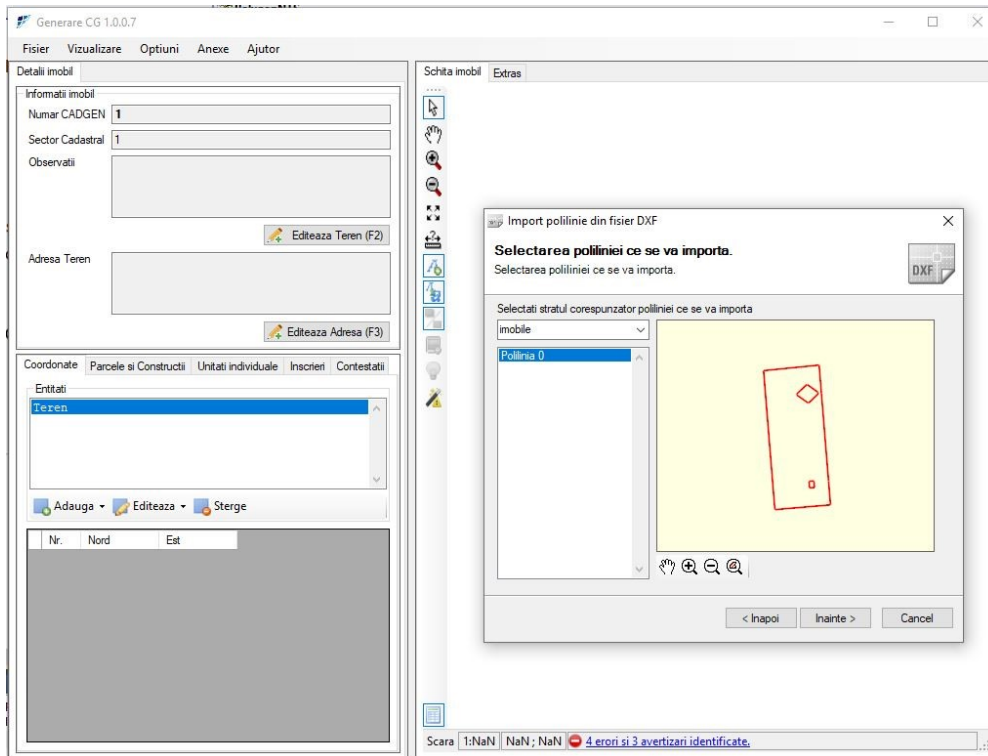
Generare CG 1.0.0.7

Fisier Vizualizare Optiuni Anexe Ajutor

Detalii imobil

Informatii imobil
Numar CADGEN 1
Sector Cadastral 1
Observatii

Editeaza Teren (F2)

Adresa Teren

Editeaza Adresa (F3)

Coordonate Parcele si Constructii Unitati individuale Inscrieri Contestatii

Entitati
Teren

Adauga Editeaza Sterge

| Nr. | Nord | Est |
|---|---|---|

Schita imobil Extras

Import polilinie din fisier DXF

Selectarea poliliniei ce se va importa.
Selectarea poliliniei ce se va importa.

DXF

Selectati stratul corespunzator poliliniei ce se va importa
imobile
Polilinia 0

< Inapoi Inainte > Cancel

Scara 1:NaN NaN ; NaN 4 erori si 3 avertizari identificate.